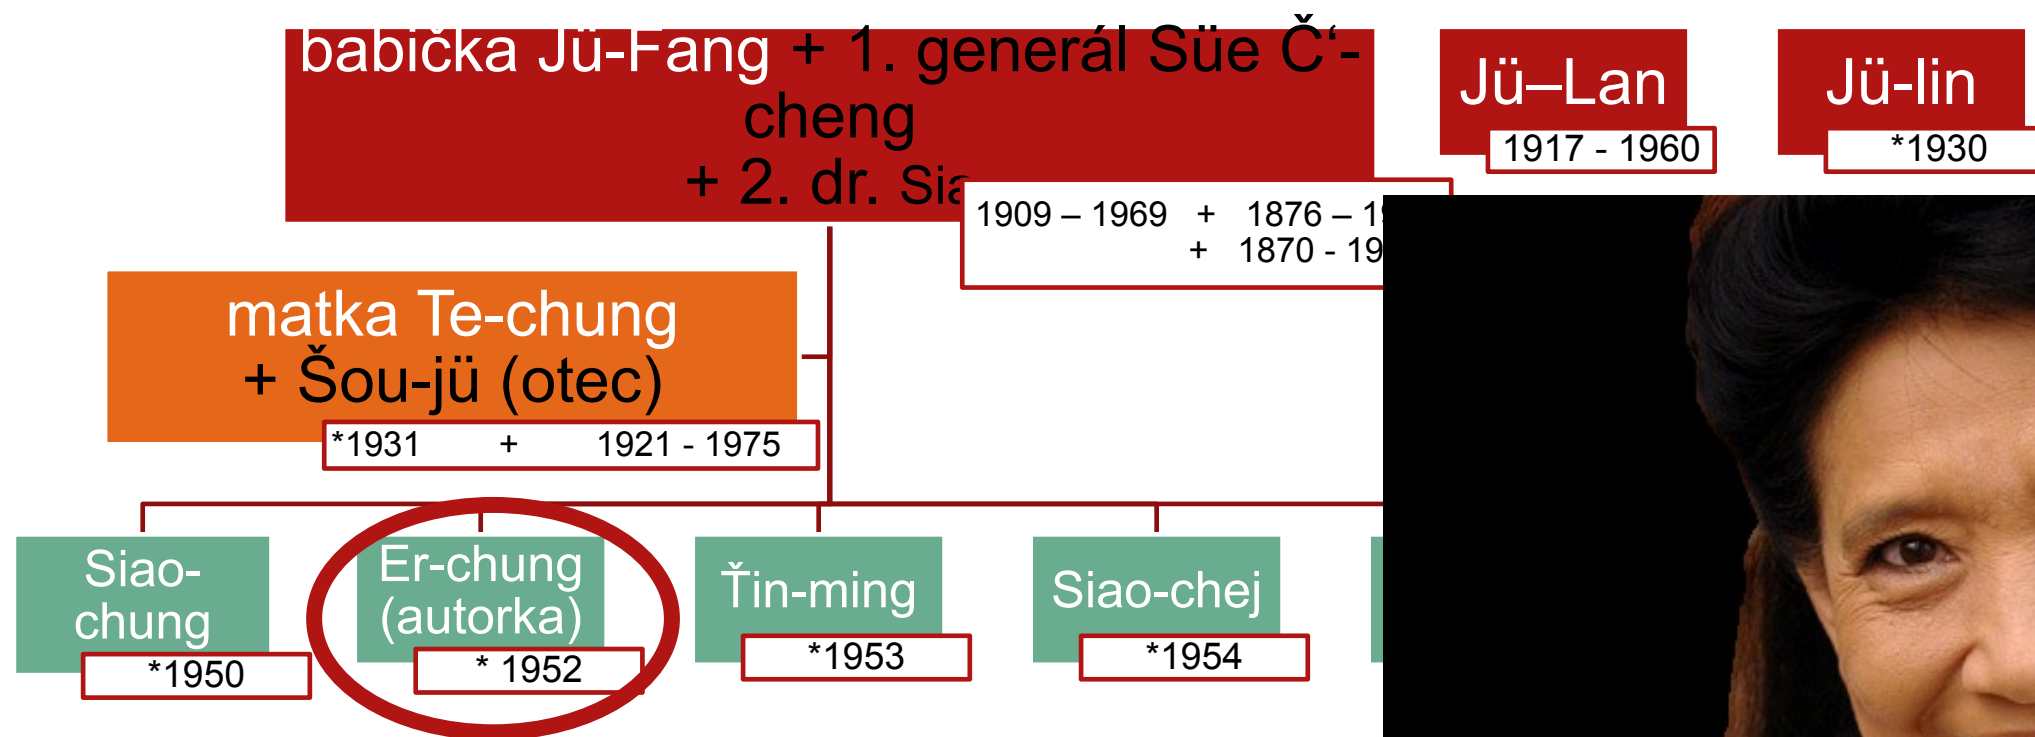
babička Jü-Fang + 1. generál Süe Č'-cheng
+ 2. dr. Sia

1909 – 1969 + 1876 – 1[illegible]
+ 1870 - 19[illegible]

Jü–Lan
1917 - 1960

Jü-lin
*1930

matka Te-chung
+ Šou-jü (otec)
*1931 + 1921 - 1975

Siao-chung
*1950

Er-chung (autorka)
* 1952

Ťin-ming
*1953

Siao-chej
*1954